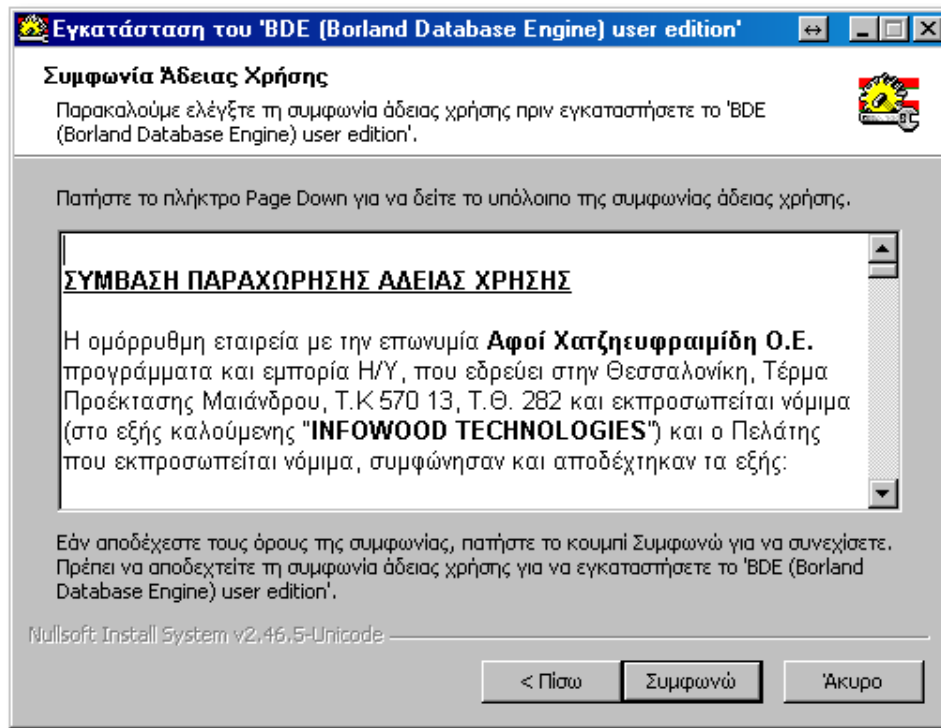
Εγκατάσταση του 'BDE (Borland Database Engine) user edition'

Συμφωνία Άδειας Χρήσης

Παρακαλούμε ελέγξτε τη συμφωνία άδειας χρήσης πριν εγκαταστήσετε το 'BDE (Borland Database Engine) user edition'.

Πατήστε το πλήκτρο Page Down για να δείτε το υπόλοιπο της συμφωνίας άδειας χρήσης.

ΣΥΜΒΑΣΗ ΠΑΡΑΧΩΡΗΣΗΣ ΑΔΕΙΑΣ ΧΡΗΣΗΣ

Η ομόρρυθμη εταιρεία με την επωνυμία **Αφοί Χατζηευφραιμίδη Ο.Ε.** προγράμματα και εμπορία Η/Υ, που εδρεύει στην Θεσσαλονίκη, Τέρμα Προέκτασης Μαιάνδρου, Τ.Κ 570 13, Τ.Θ. 282 και εκπροσωπείται νόμιμα (στο εξής καλούμενης "**INFOWOOD TECHNOLOGIES**") και ο Πελάτης που εκπροσωπείται νόμιμα, συμφώνησαν και αποδέχτηκαν τα εξής:

Εάν αποδέχεστε τους όρους της συμφωνίας, πατήστε το κουμπί Συμφωνώ για να συνεχίσετε. Πρέπει να αποδεχτείτε τη συμφωνία άδειας χρήσης για να εγκαταστήσετε το 'BDE (Borland Database Engine) user edition'.

Nullsoft Install System v2.46.5-Unicode

< Πίσω | Συμφωνώ | Άκυρο